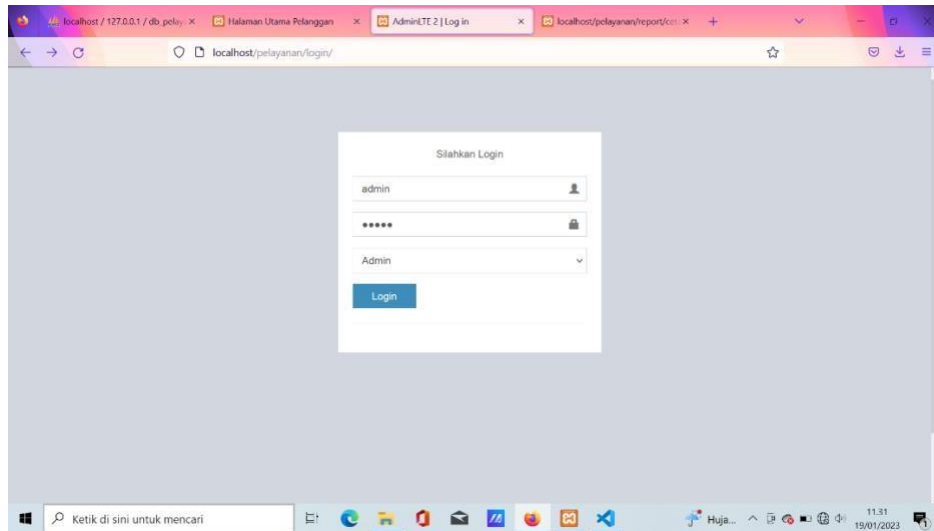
localhost / 127.0.0.1 / db_pelay ×
Halaman Utama Pelanggan ×
AdminLTE 2 | Log in ×
localhost/pelayanan/report/ce ×
+

localhost/pelayanan/login/

Silahkan Login

admin

•••••

Admin

Login

Ketik di sini untuk mencari

Huja...

11.31
19/01/2023